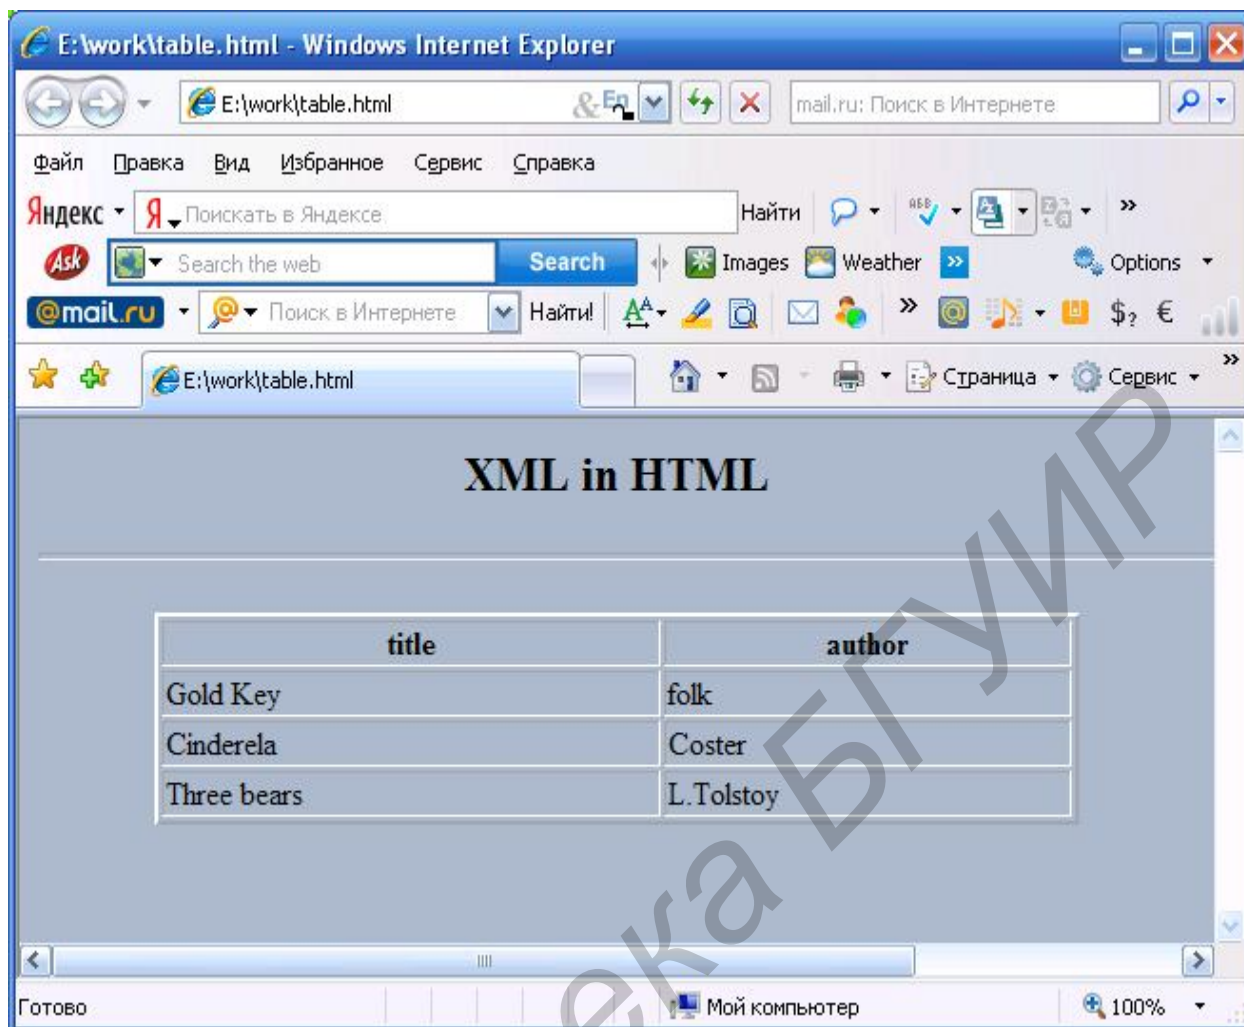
E:\work\table.html - Windows Internet Explorer

E:\work\table.html

mail.ru: Поиск в Интернете

Файл Правка Вид Избранное Сервис Справка

Яндекс Поискать в Яндексе Найти

Ask Search the web Search Images Weather Options

@mail.ru Поиск в Интернете Найти!

E:\work\table.html Страница Сервис

# XML in HTML

| title | author |
|---|---|
| Gold Key | folk |
| Cinderela | Coster |
| Three bears | L.Tolstoy |

Готово Мой компьютер 100%

ека БГУИР